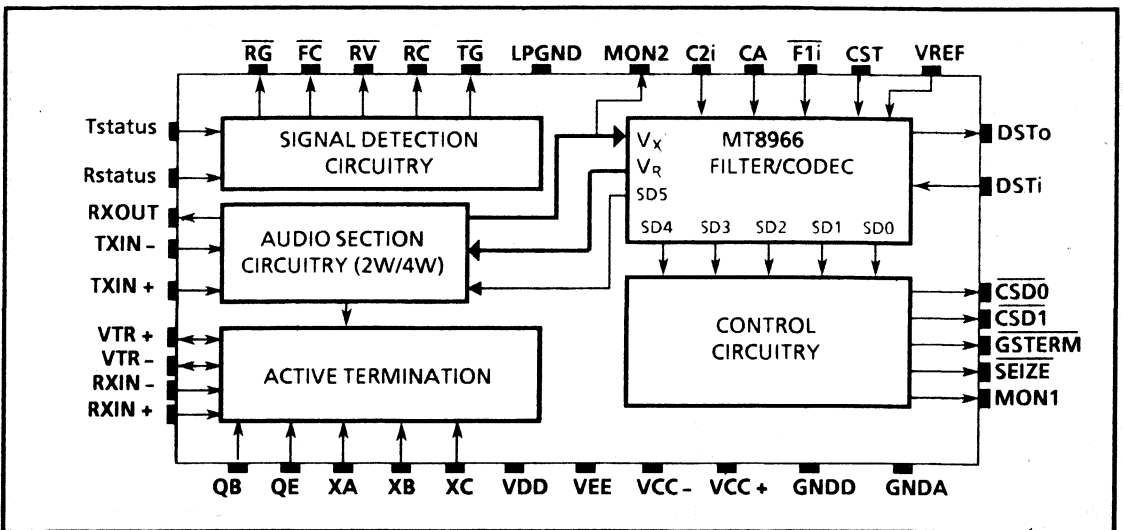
$\overline{RG}$ $\overline{FC}$ $\overline{RV}$ $\overline{RC}$ $\overline{TG}$ LPGND MON2 C2i CA $\overline{F1i}$ CST VREF

Tstatus

Rstatus

RXOUT

TXIN -

TXIN +

VTR +

VTR -

RXIN -

RXIN +

SIGNAL DETECTION CIRCUITRY

AUDIO SECTION CIRCUITRY (2W/4W)

ACTIVE TERMINATION

$V_X$ $V_R$ SD5

MT8966 FILTER/CODEC

SD4 SD3 SD2 SD1 SD0

CONTROL CIRCUITRY

DSTo

DSTi

$\overline{CSD0}$

$\overline{CSD1}$

$\overline{GSTERM}$

$\overline{SEIZE}$

MON1

QB QE XA XB XC VDD VEE VCC - VCC + GNDD GNDA